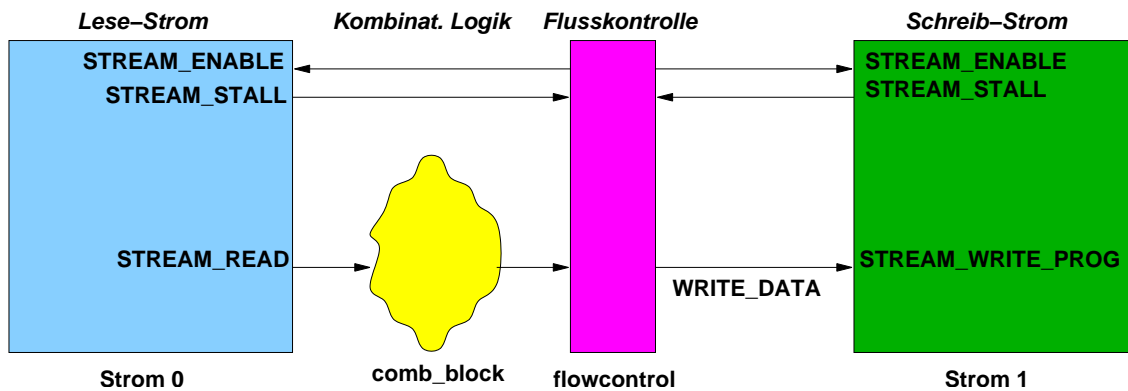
Lese–Strom

Kombinat. Logik

Flusskontrolle

Schreib–Strom

STREAM_ENABLE

STREAM_STALL

STREAM_ENABLE

STREAM_STALL

STREAM_READ

STREAM_WRITE_PROG

WRITE_DATA

Strom 0

comb_block

flowcontrol

Strom 1